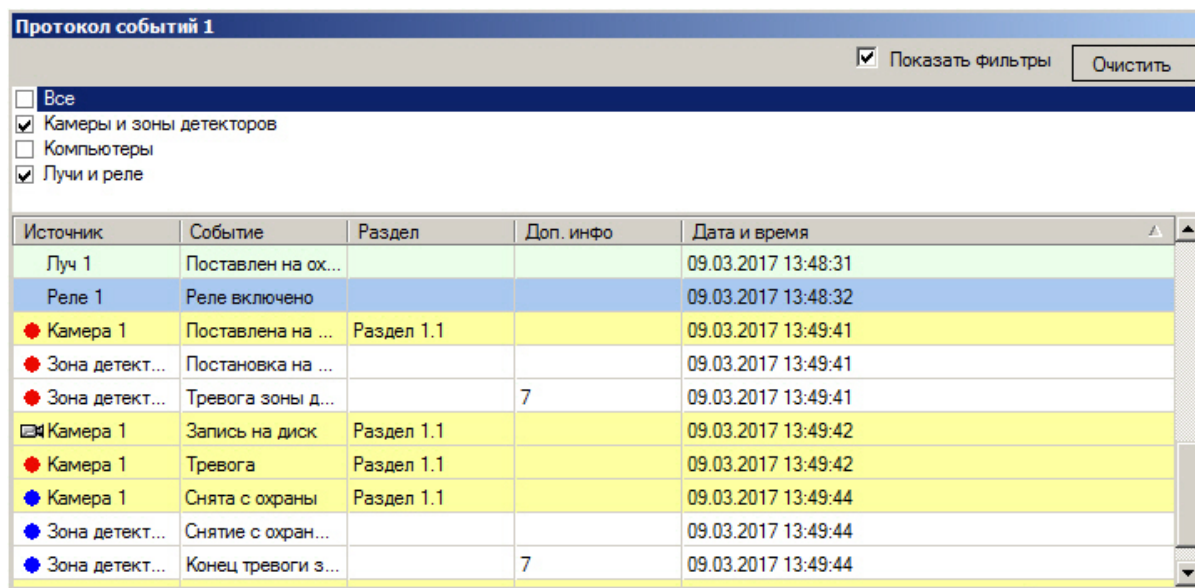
Протокол событий 1

Показать фильтры

Очистить

Все
Камеры и зоны детекторов
Компьютеры
Лучи и реле

| Источник | Событие | Раздел | Доп. инфо | Дата и время |
|---|---|---|---|---|
| Луч 1 | Поставлен на ох... | | | 09.03.2017 13:48:31 |
| Реле 1 | Реле включено | | | 09.03.2017 13:48:32 |
| Камера 1 | Поставлена на ... | Раздел 1.1 | | 09.03.2017 13:49:41 |
| Зона детект... | Постановка на ... | | | 09.03.2017 13:49:41 |
| Зона детект... | Тревога зоны д... | | 7 | 09.03.2017 13:49:41 |
| Камера 1 | Запись на диск | Раздел 1.1 | | 09.03.2017 13:49:42 |
| Камера 1 | Тревога | Раздел 1.1 | | 09.03.2017 13:49:42 |
| Камера 1 | Снята с охраны | Раздел 1.1 | | 09.03.2017 13:49:44 |
| Зона детект... | Снятие с охран... | | | 09.03.2017 13:49:44 |
| Зона детект... | Конец тревоги з... | | 7 | 09.03.2017 13:49:44 |